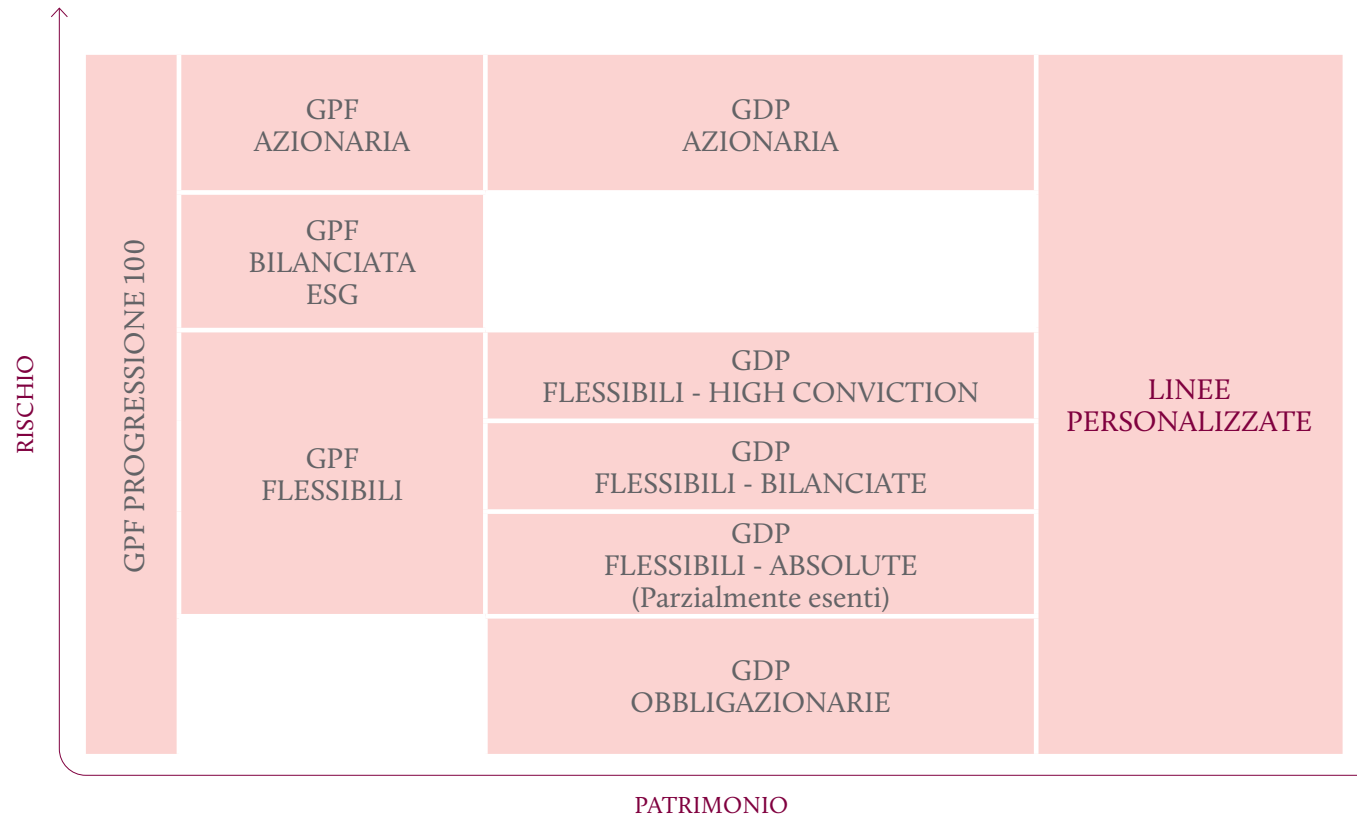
RISCHIO

GPF PROGRESSIONE 100

GPF
AZIONARIA

GDP
AZIONARIA

GPF
BILANCIATA
ESG

GDP
FLESSIBILI - HIGH CONVICTION

GPF
FLESSIBILI

GDP
FLESSIBILI - BILANCIATE

GDP
FLESSIBILI - ABSOLUTE
(Parzialmente esenti)

GDP
OBBLIGAZIONARIE

LINEE
PERSONALIZZATE

PATRIMONIO